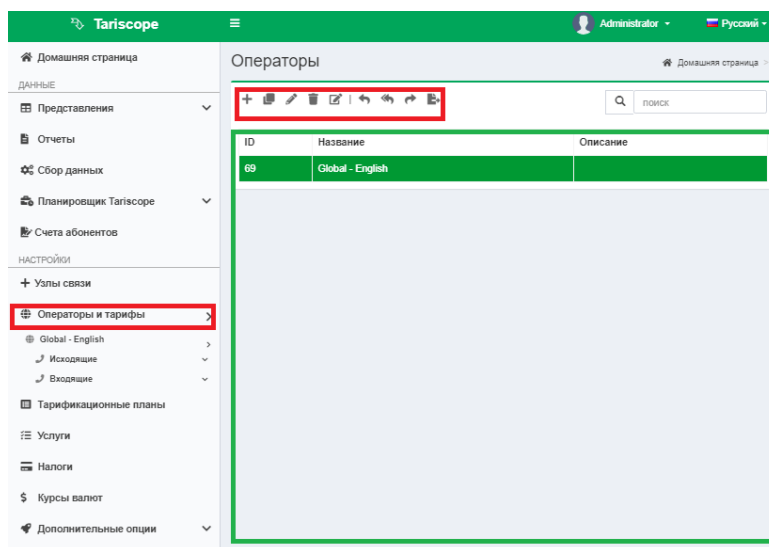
Tariscope

Administrator

Русский

Домашняя страница

ДАННЫЕ

Представления

Отчеты

Сбор данных

Планировщик Tariscope

Счета абонентов

НАСТРОЙКИ

Узлы связи

Операторы и тарифы

Global - English

Исходящие

Входящие

Тарификационные планы

Услуги

Налоги

Курсы валют

Дополнительные опции

Операторы

Домашняя страница

поиск

| ID | Название | Описание |
|---|---|---|
| 69 | Global - English | |